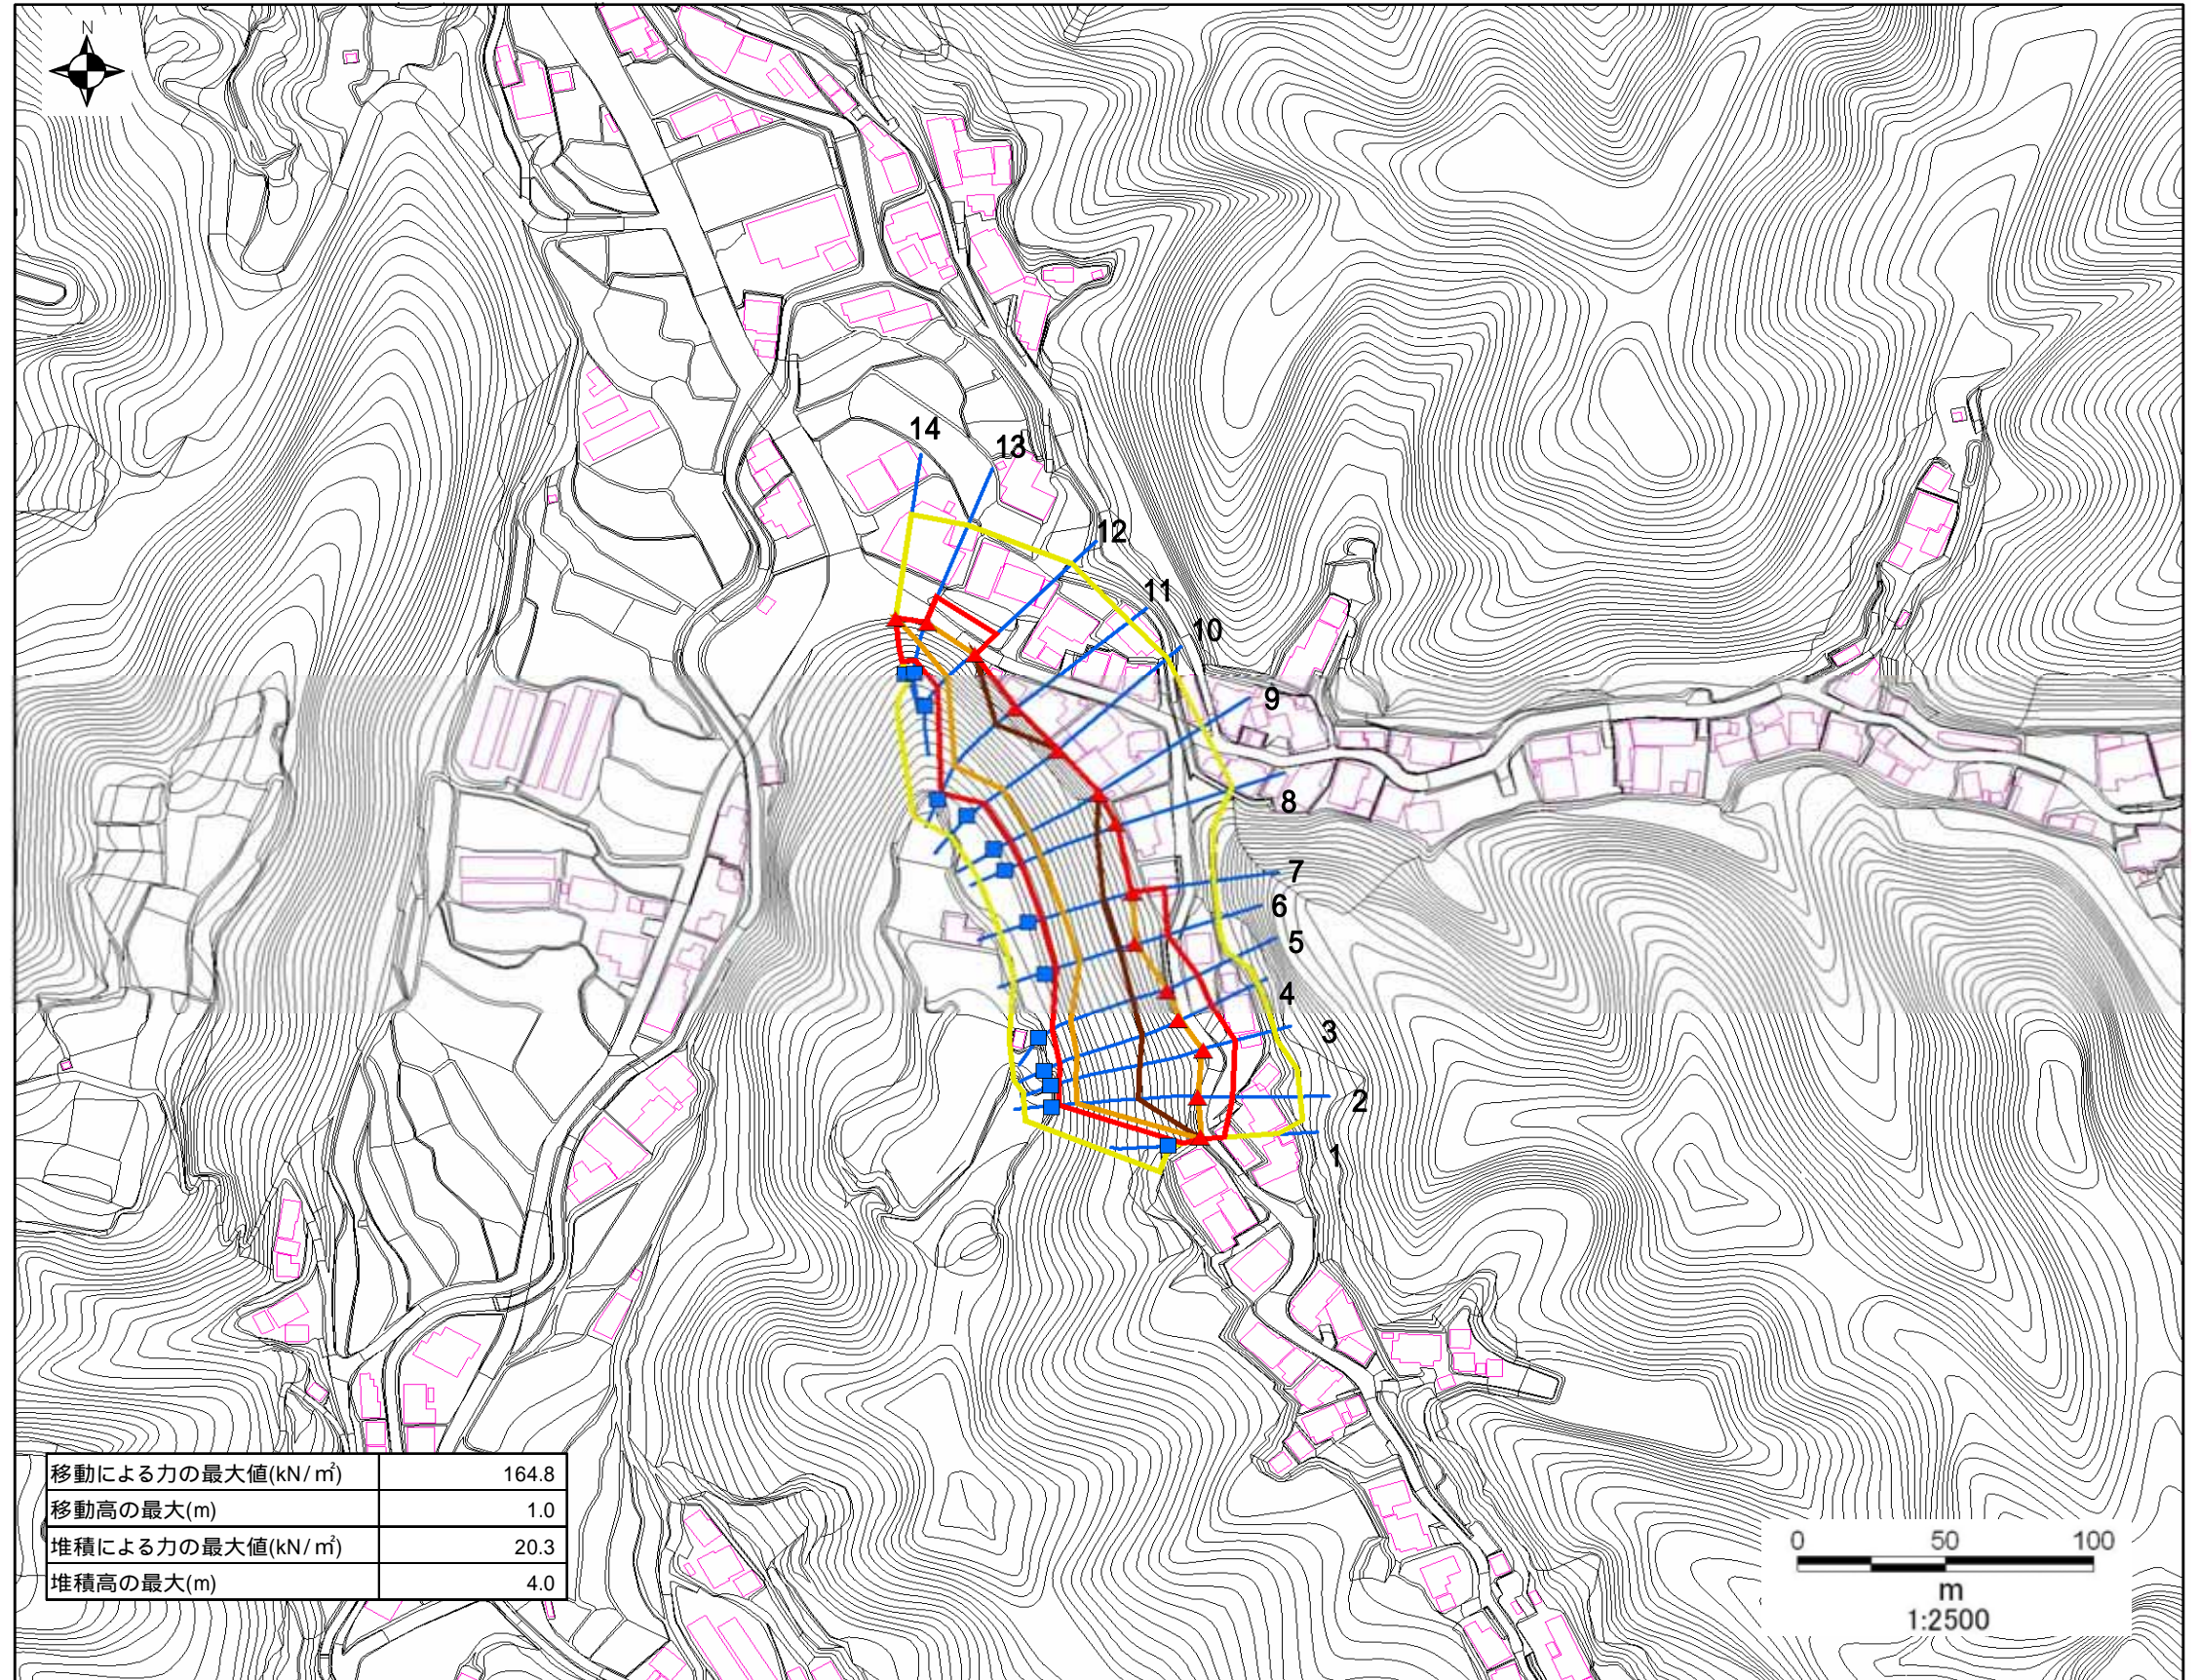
N

14
13
12
11
10
9
8
7
6
5
4
3
2
1

| 移動による力の最大値(kN/m$^2$) | 164.8 |
|---|---|
| 移動高の最大(m) | 1.0 |
| 堆積による力の最大値(kN/m$^2$) | 20.3 |
| 堆積高の最大(m) | 4.0 |

0 50 100
m
1:2500